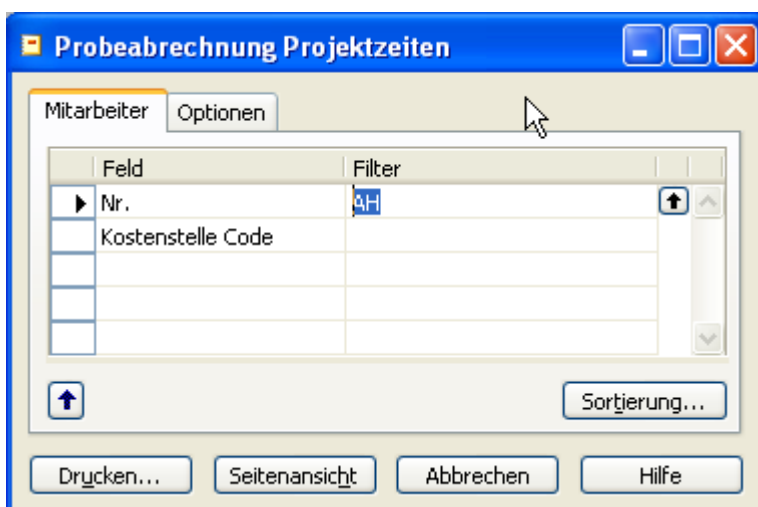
Probeabrechnung Projektzeiten

Mitarbeiter | Optionen

| Feld | Filter |
|---|---|
| Nr. | AH |
| Kostenstelle Code | |
| | |
| | |
| | |

Sortierung...

Drucken... | Seitenansicht | Abbrechen | Hilfe